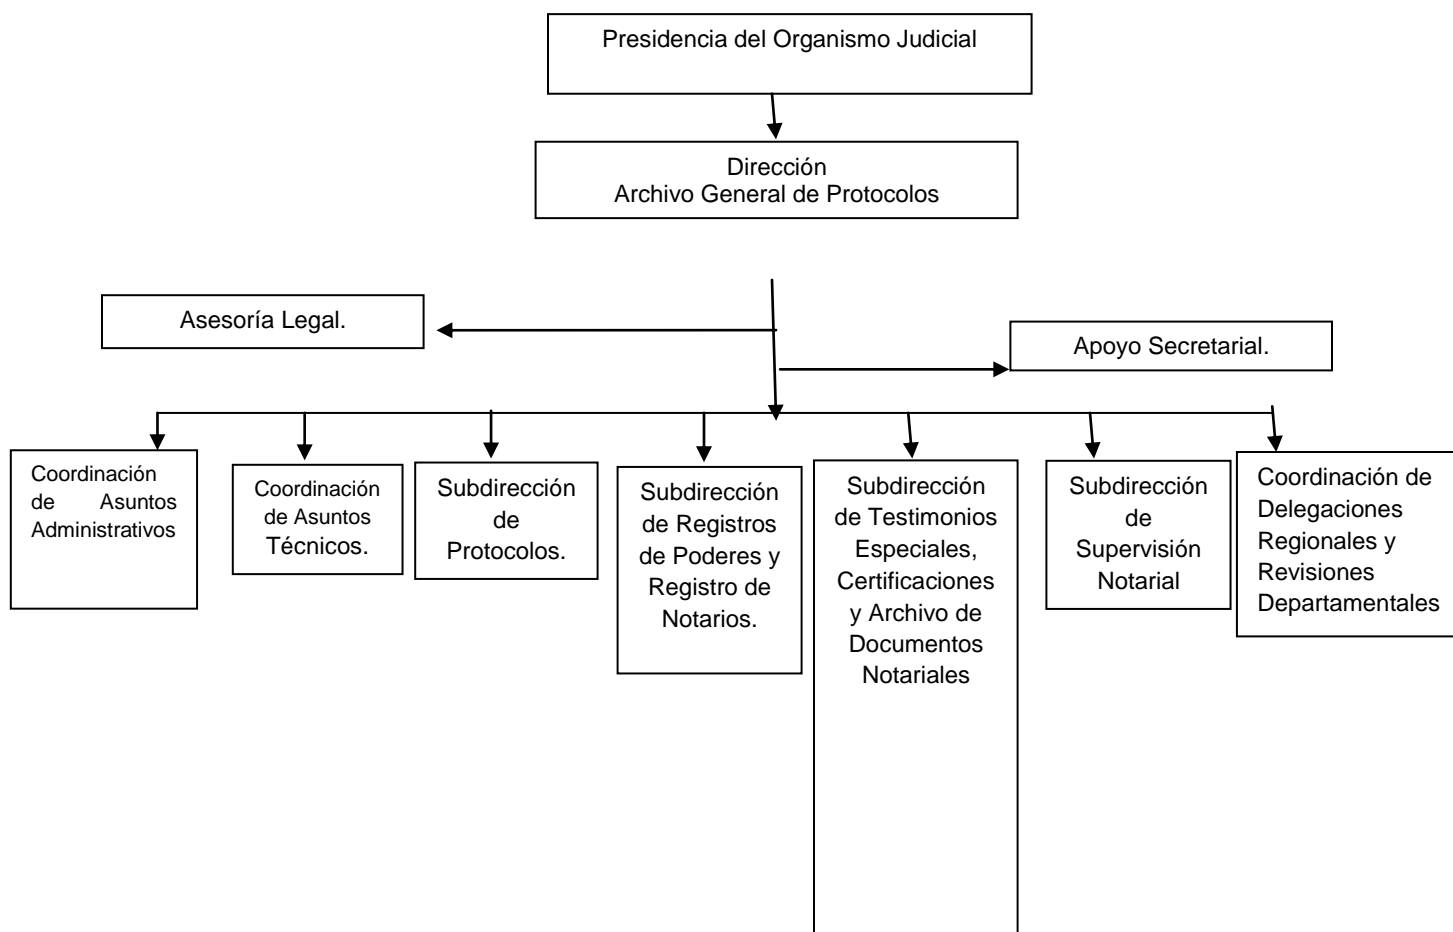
Presidencia del Organismo Judicial

Dirección
Archivo General de Protocolos

Asesoría Legal.

Apoyo Secretarial.

Coordinación de Asuntos Administrativos

Coordinación de Asuntos Técnicos.

Subdirección de Protocolos.

Subdirección de Registros de Poderes y Registro de Notarios.

Subdirección de Testimonios Especiales, Certificaciones y Archivo de Documentos Notariales

Subdirección de Supervisión Notarial

Coordinación de Delegaciones Regionales y Revisiones Departamentales